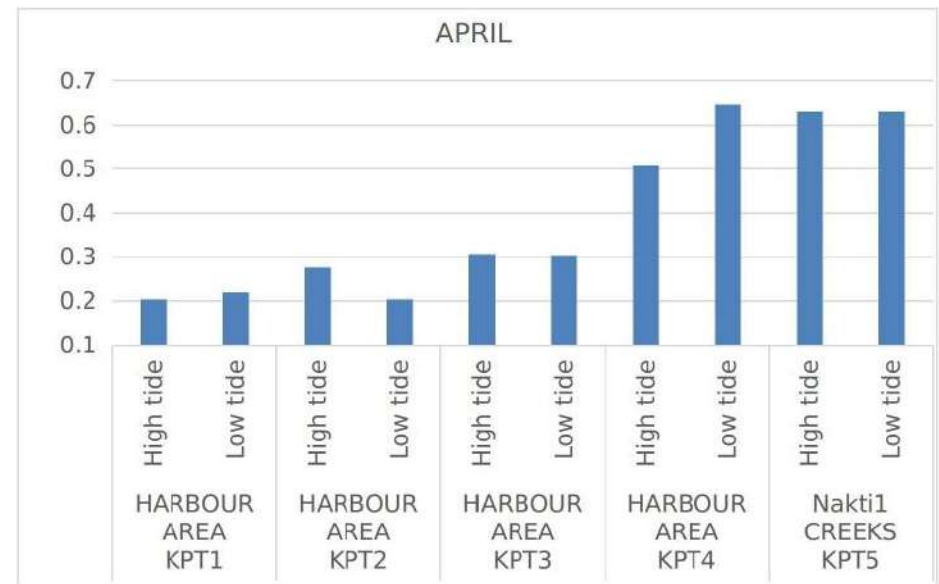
APRIL

0.7
0.6
0.5
0.4
0.3
0.2
0.1

High tide
Low tide
High tide
Low tide
High tide
Low tide
High tide
Low tide
High tide
Low tide

HARBOUR AREA KPT1
HARBOUR AREA KPT2
HARBOUR AREA KPT3
HARBOUR AREA KPT4
Nakti1 CREEKS KPT5